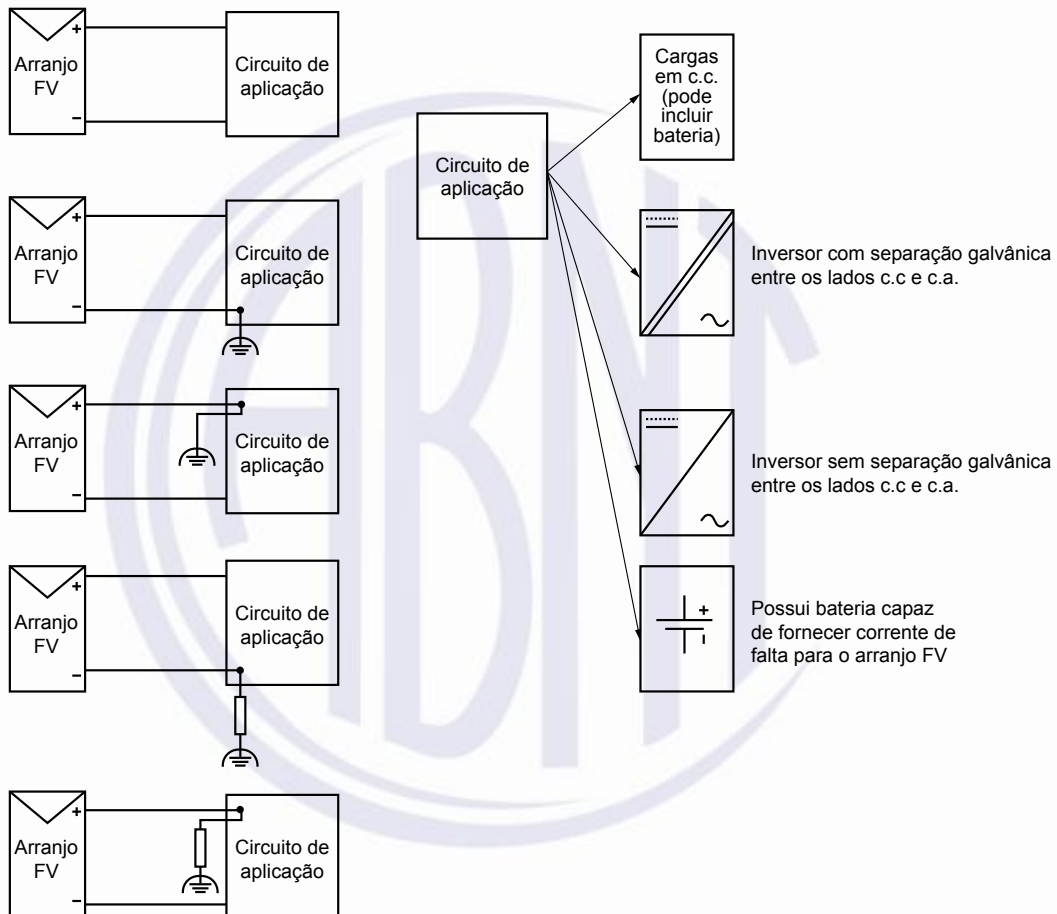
+
Arranjo FV
–
Circuito de aplicação

+
Arranjo FV
–
Circuito de aplicação

+
Arranjo FV
–
Circuito de aplicação

+
Arranjo FV
–
Circuito de aplicação

+
Arranjo FV
–
Circuito de aplicação

Circuito de aplicação

Cargas em c.c. (pode incluir bateria)

Inversor com separação galvânica entre os lados c.c e c.a.

Inversor sem separação galvânica entre os lados c.c e c.a.

+
Possui bateria capaz de fornecer corrente de falta para o arranjo FV

ABNT